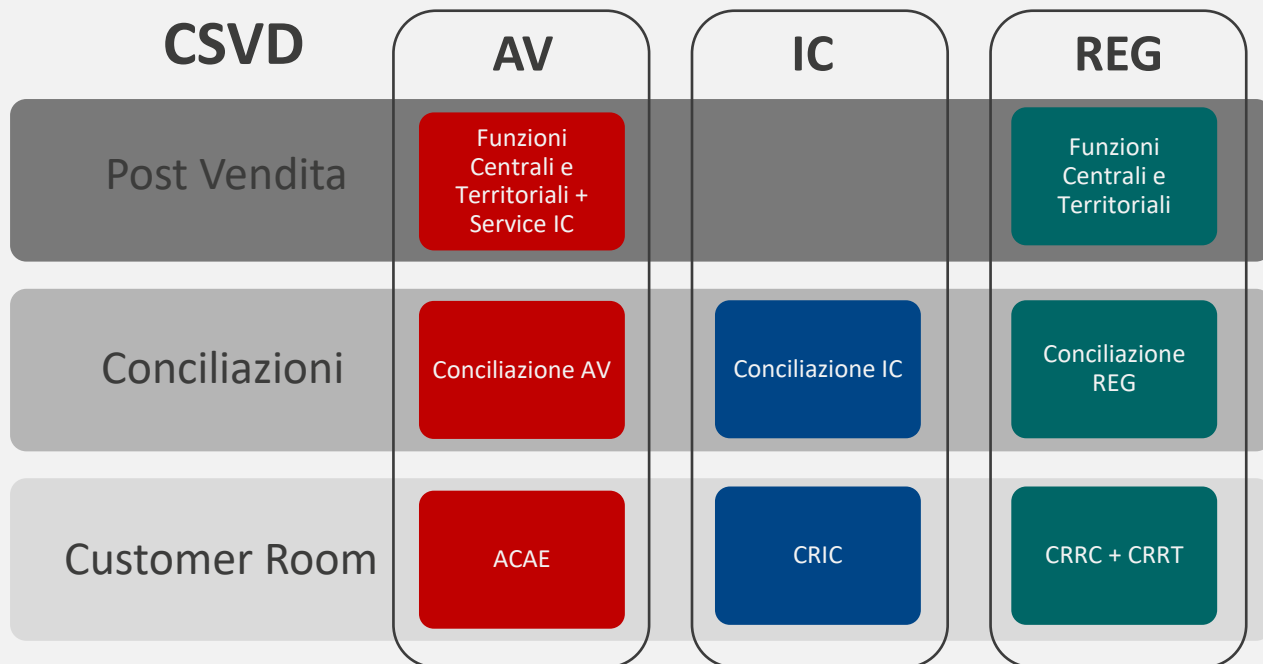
| CSVD | AV | IC | REG |
|---|---|---|---|
| Post Vendita | Funzioni Centrali e Territoriali + Service IC | | Funzioni Centrali e Territoriali |
| Conciliazioni | Conciliazione AV | Conciliazione IC | Conciliazione REG |
| Customer Room | ACAE | CRIC | CRRC + CRRT |